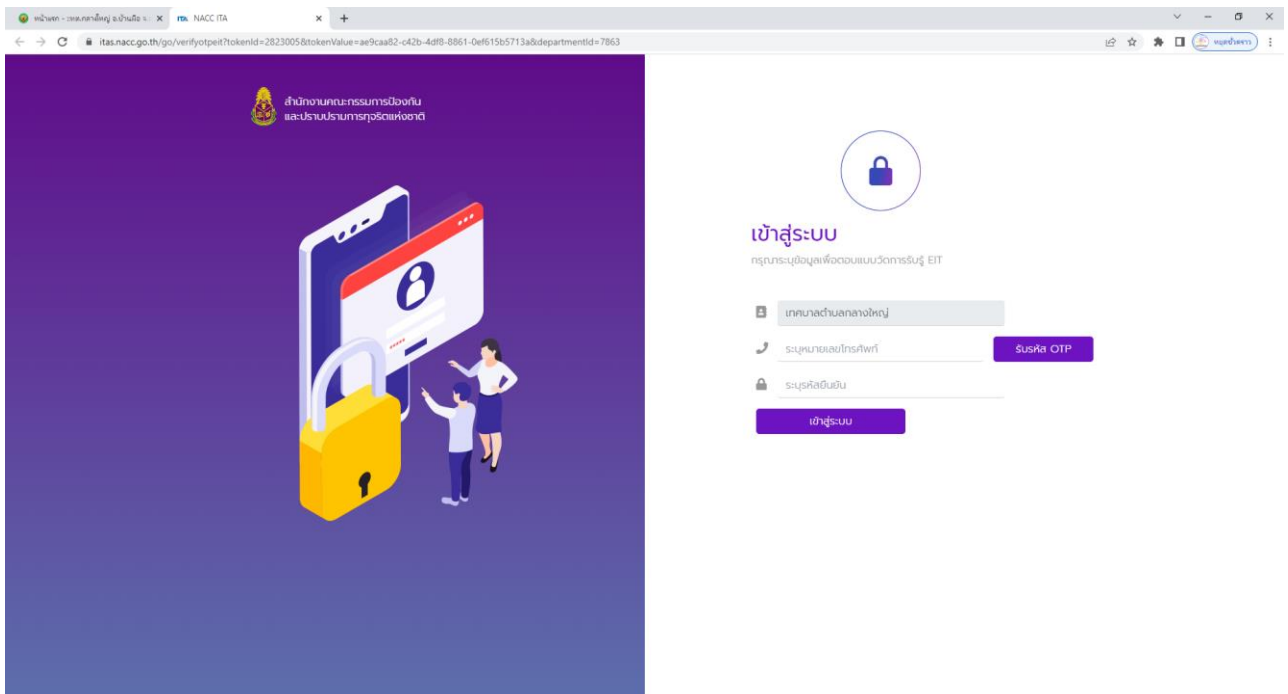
หน้าแรก - ทต.กลางใหญ่ อ.บ้านผือ × ITA NACC ITA × +

itas.nacc.go.th/go/verifyotpeit?tokenId=2823005&tokenValue=ae9caa82-c42b-4df8-8861-0ef615b5713a&departmentId=7863

หยุดชั่วคราว

สำนักงานคณะกรรมการป้องกันและปราบปรามการทุจริตแห่งชาติ

เข้าสู่ระบบ

กรุณาระบุข้อมูลเพื่อตอบแบบวัดการรับรู้ EIT

เทศบาลตำบลกลางใหญ่

ระบุหมายเลขโทรศัพท์

รับรหัส OTP

ระบุรหัสยืนยัน

เข้าสู่ระบบ